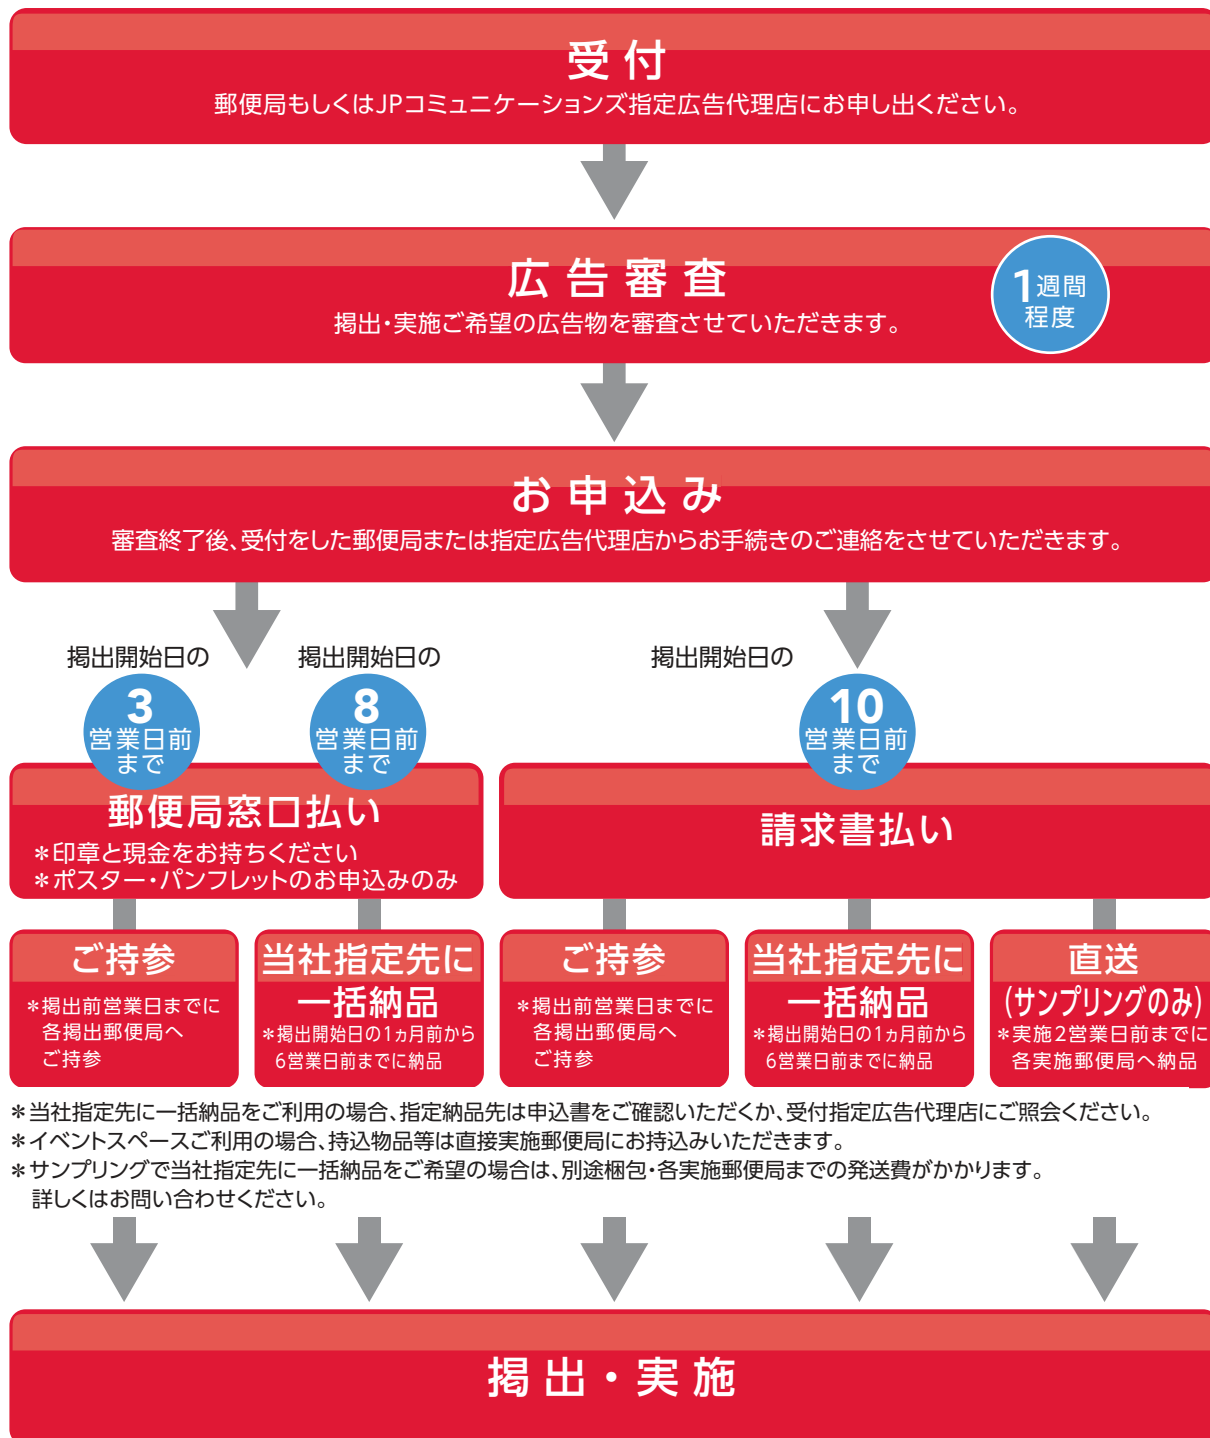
受付
郵便局もしくはJPコミュニケーションズ指定広告代理店にお申し出ください。

広告審査
掲出・実施ご希望の広告物を審査させていただきます。

1週間程度

お申込み
審査終了後、受付をした郵便局または指定広告代理店からお手続きのご連絡をさせていただきます。

掲出開始日の
3
営業日前まで

掲出開始日の
8
営業日前まで

掲出開始日の
10
営業日前まで

郵便局窓口払い
＊印章と現金をお持ちください
＊ポスター・パンフレットのお申込みのみ

請求書払い

ご持参
＊掲出前営業日までに各掲出郵便局へご持参

当社指定先に一括納品
＊掲出開始日の1ヵ月前から6営業日前までに納品

ご持参
＊掲出前営業日までに各掲出郵便局へご持参

当社指定先に一括納品
＊掲出開始日の1ヵ月前から6営業日前までに納品

直送
（サンプリングのみ）
＊実施2営業日前までに各実施郵便局へ納品

＊当社指定先に一括納品をご利用の場合、指定納品先は申込書をご確認いただくか、受付指定広告代理店にご照会ください。
＊イベントスペースご利用の場合、持込物品等は直接実施郵便局にお持込みいただきます。
＊サンプリングで当社指定先に一括納品をご希望の場合は、別途梱包・各実施郵便局までの発送費がかかります。詳しくはお問い合わせください。

掲出・実施